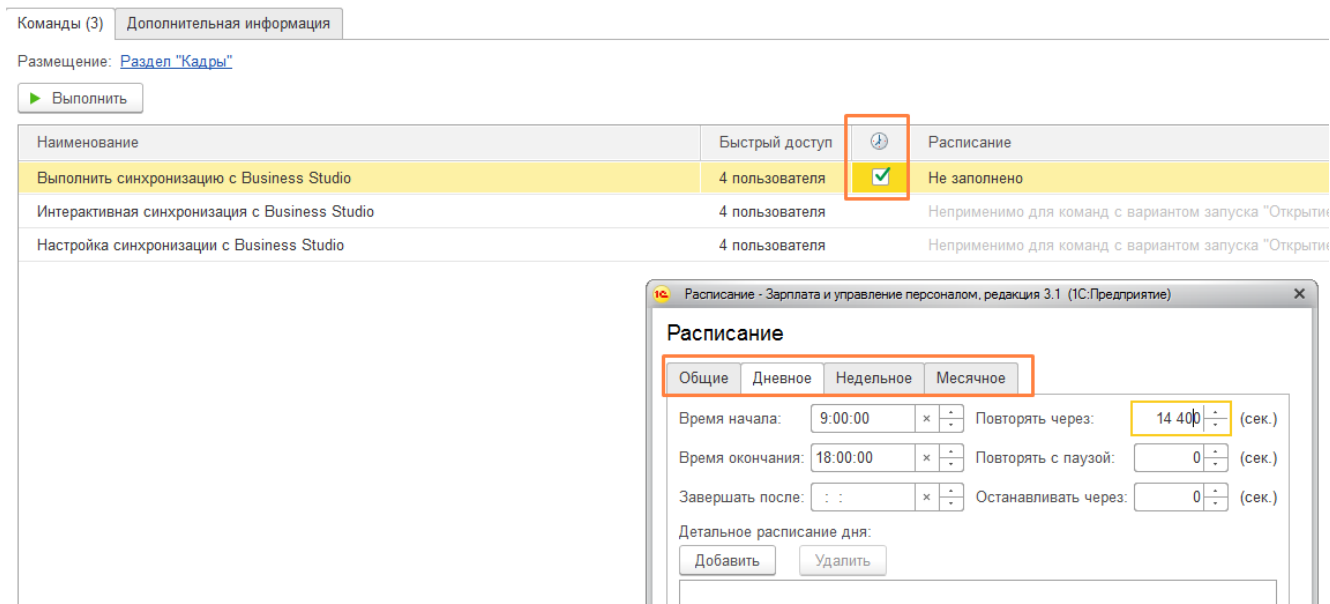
Команды (3) Дополнительная информация

Размещение: Раздел "Кадры"

Выполнить

| Наименование | Быстрый доступ | | Расписание |
|---|---|---|---|
| Выполнить синхронизацию с Business Studio | 4 пользователя | ✓ | Не заполнено |
| Интерактивная синхронизация с Business Studio | 4 пользователя | | Неприменимо для команд с вариантом запуска "Открытие |
| Настройка синхронизации с Business Studio | 4 пользователя | | Неприменимо для команд с вариантом запуска "Открытие |

Расписание - Зарплата и управление персоналом, редакция 3.1 (1С:Предприятие)

Расписание

Общие Дневное Недельное Месячное

Время начала: 9:00:00 Повторять через: 14 400 (сек.)

Время окончания: 18:00:00 Повторять с паузой: 0 (сек.)

Завершать после: : : Останавливать через: 0 (сек.)

Детальное расписание дня:

Добавить Удалить